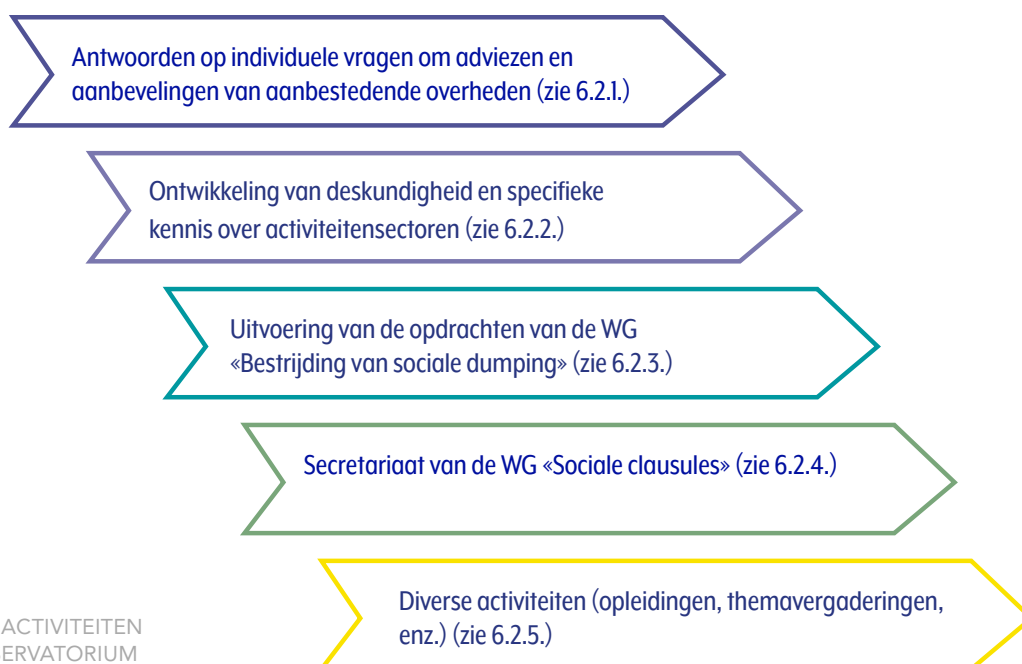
Antwoorden op individuele vragen om adviezen en aanbevelingen van aanbestedende overheden (zie 6.2.1.)

Ontwikkeling van deskundigheid en specifieke kennis over activiteitensectoren (zie 6.2.2.)

Uitvoering van de opdrachten van de WG «Bestrijding van sociale dumping» (zie 6.2.3.)

Secretariaat van de WG «Sociale clausules» (zie 6.2.4.)

Diverse activiteiten (opleidingen, themavergaderingen, enz.) (zie 6.2.5.)

ACTIVITEITEN
ERVATORIUM